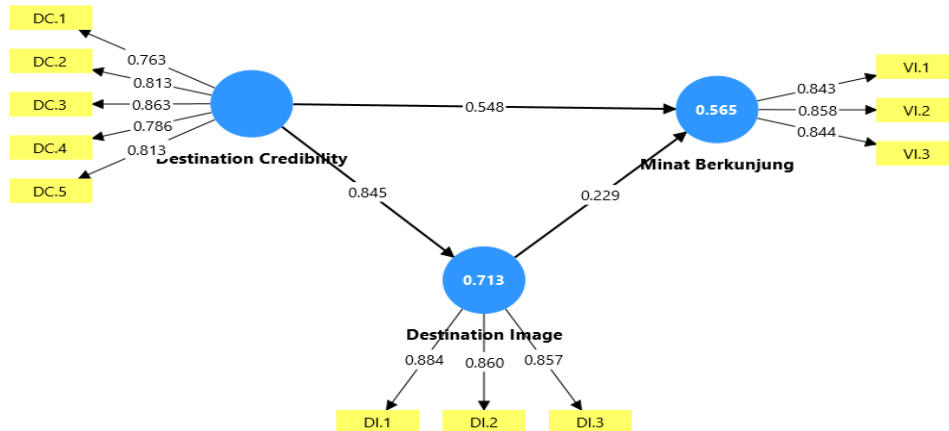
DC.1
DC.2
DC.3
DC.4
DC.5
0.763
0.813
0.863
0.786
0.813
Destination Credibility
0.548
0.845
0.565
Minat Berkunjung
0.843
0.858
0.844
VI.1
VI.2
VI.3
0.229
0.713
Destination Image
0.884
0.860
0.857
DI.1
DI.2
DI.3